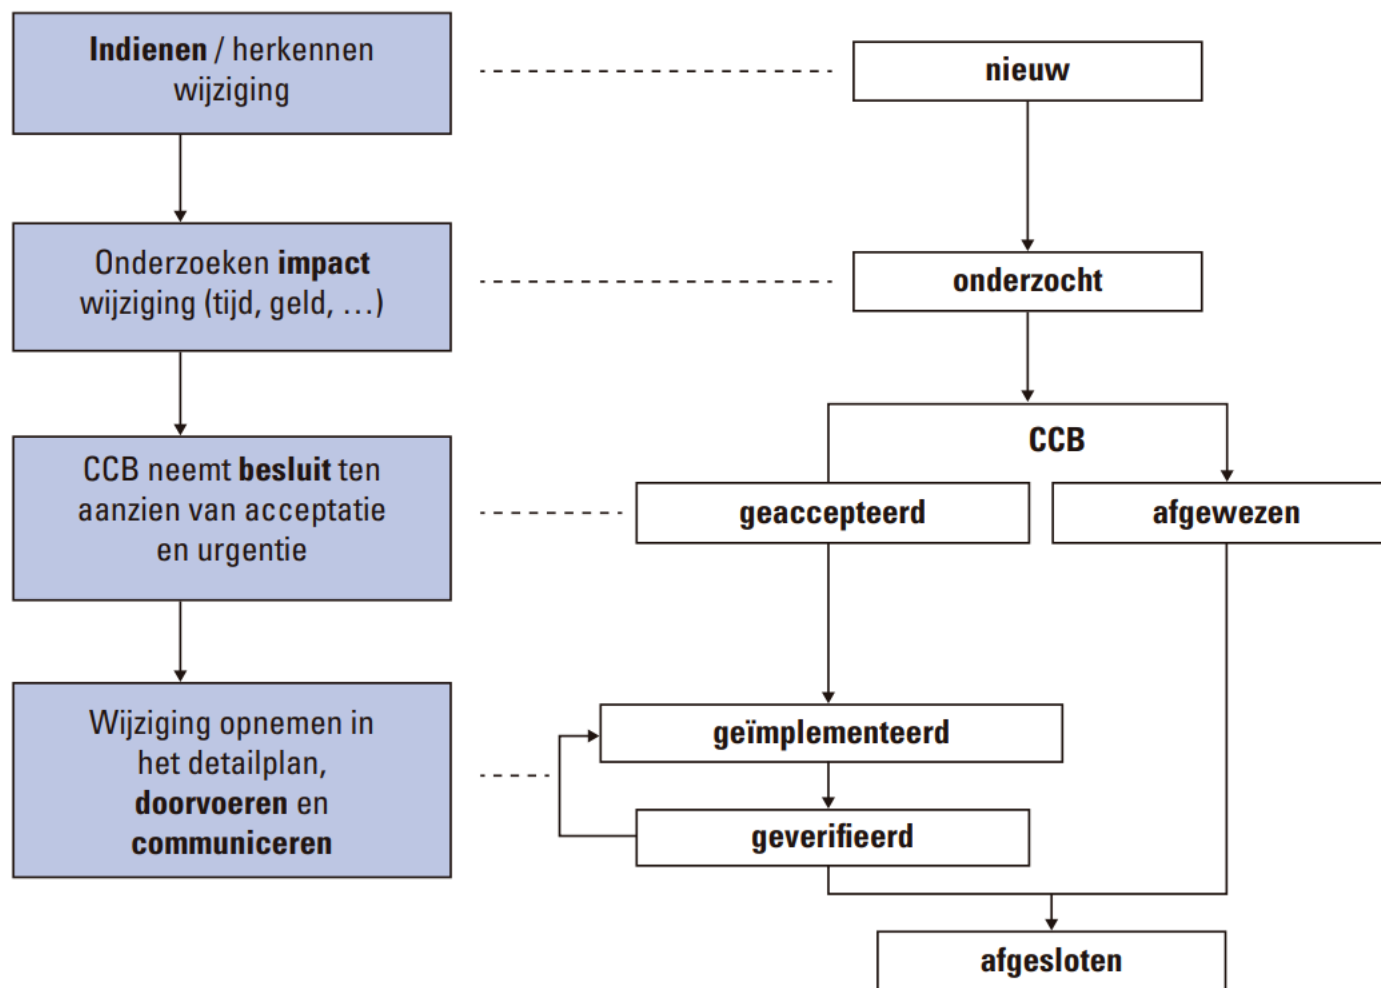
Indienen / herkennen wijziging

nieuw

Onderzoeken impact wijziging (tijd, geld, ...)

onderzocht

CCB

CCB neemt besluit ten aanzien van acceptatie en urgentie

geaccepteerd

afgewezen

Wijziging opnemen in het detailplan, doorvoeren en communiceren

geïmplementeerd

geverifieerd

afgesloten